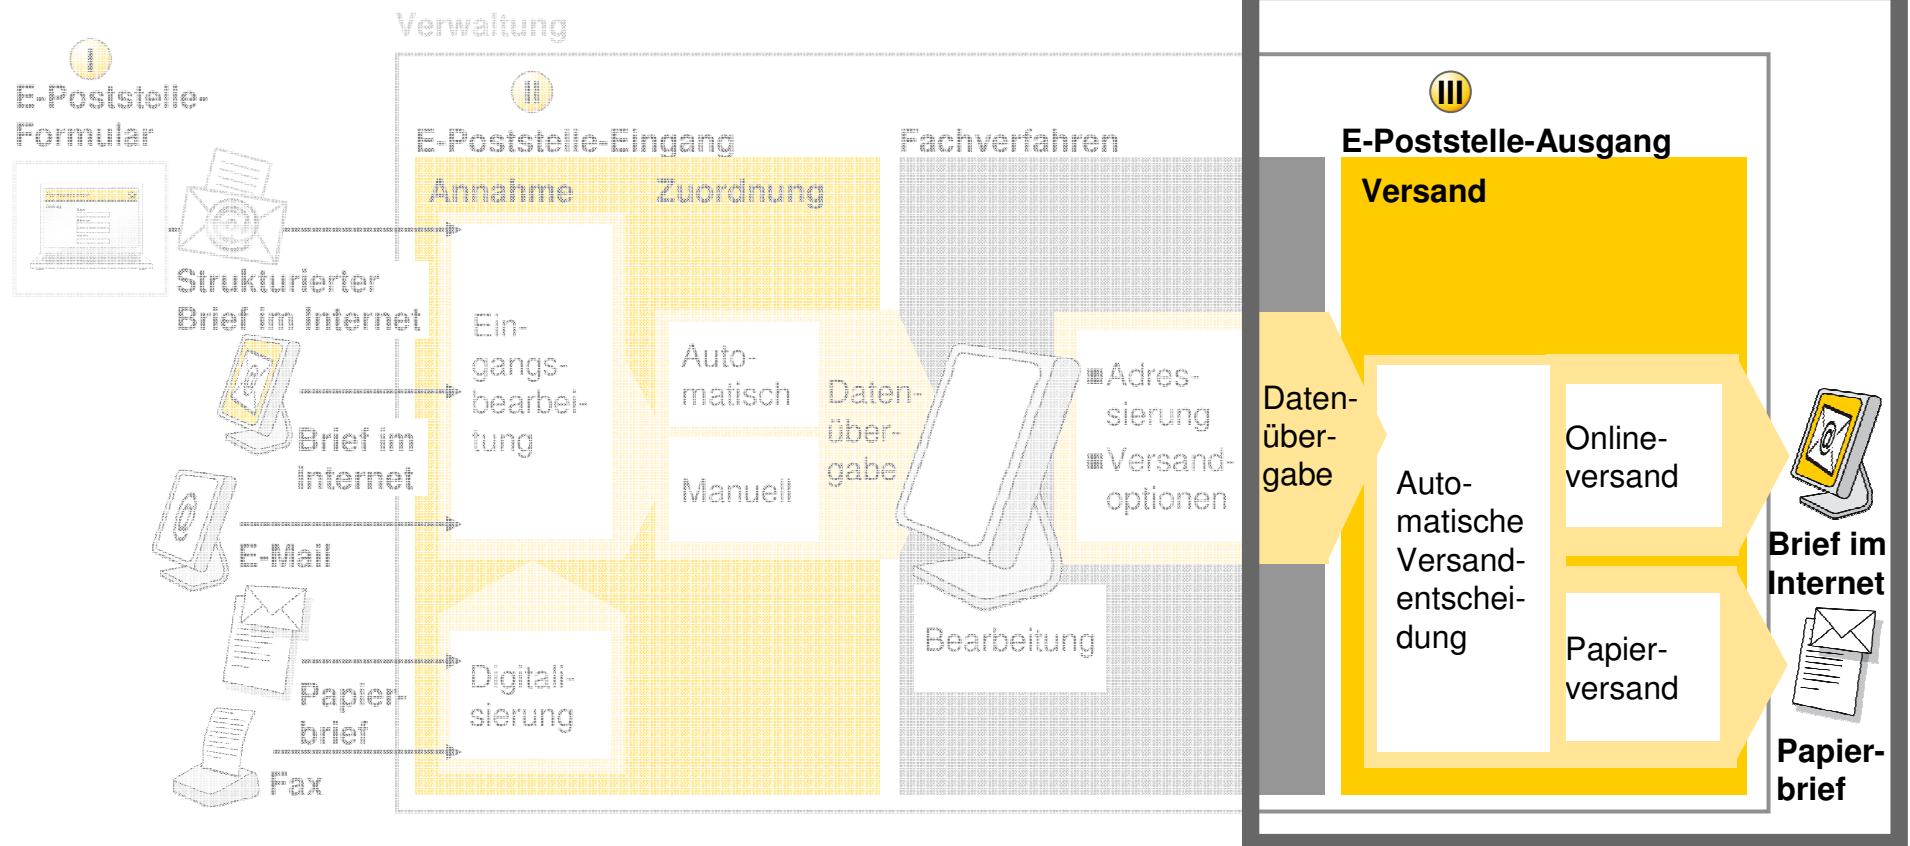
Verwaltung

I

E-Poststelle-Formular

II

E-Poststelle-Eingang

Annahme

Zuordnung

Fachverfahren

Strukturierter Brief im Internet

Ein-gangs-bearbei-tung

Auto-matisch

Manuell

Daten-über-gabe

Adres-sierung

Versand-optionen

Brief im Internet

E-Mail

Bearbeitung

Papier-brief

Digitali-sierung

Fax

III

E-Poststelle-Ausgang

Versand

Daten-über-gabe

Auto-matische Versand-entschei-dung

Online-versand

Papier-versand

Brief im Internet

Papier-brief